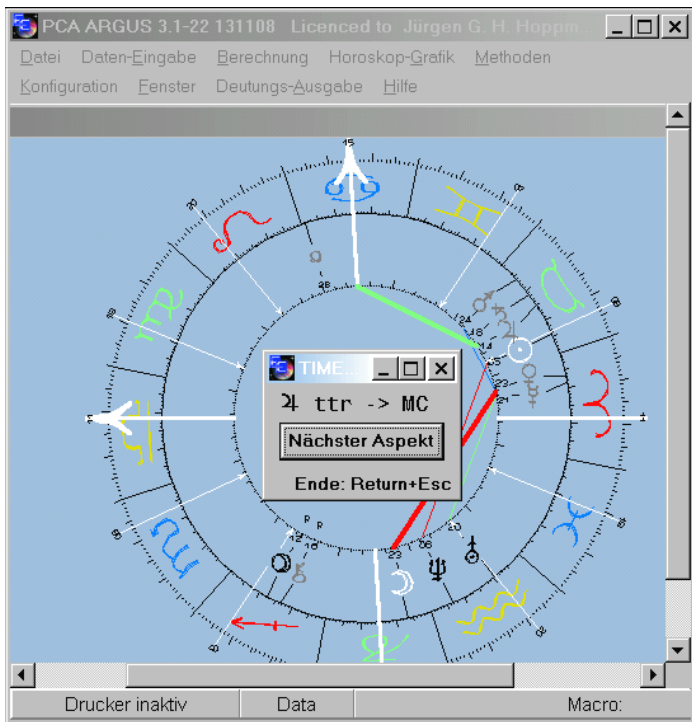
PCA ARGUS 3.1-22 131108 Licenced to Jürgen G. H. Hoppm

Datei Daten-Eingabe Berechnung Horoskop-Grafik Methoden
Konfiguration Fenster Deutungs-Ausgabe Hilfe

TIME

♃ ttr -> MC

Nächster Aspekt

Ende: Return+Esc

Drucker inaktiv Data Macro: